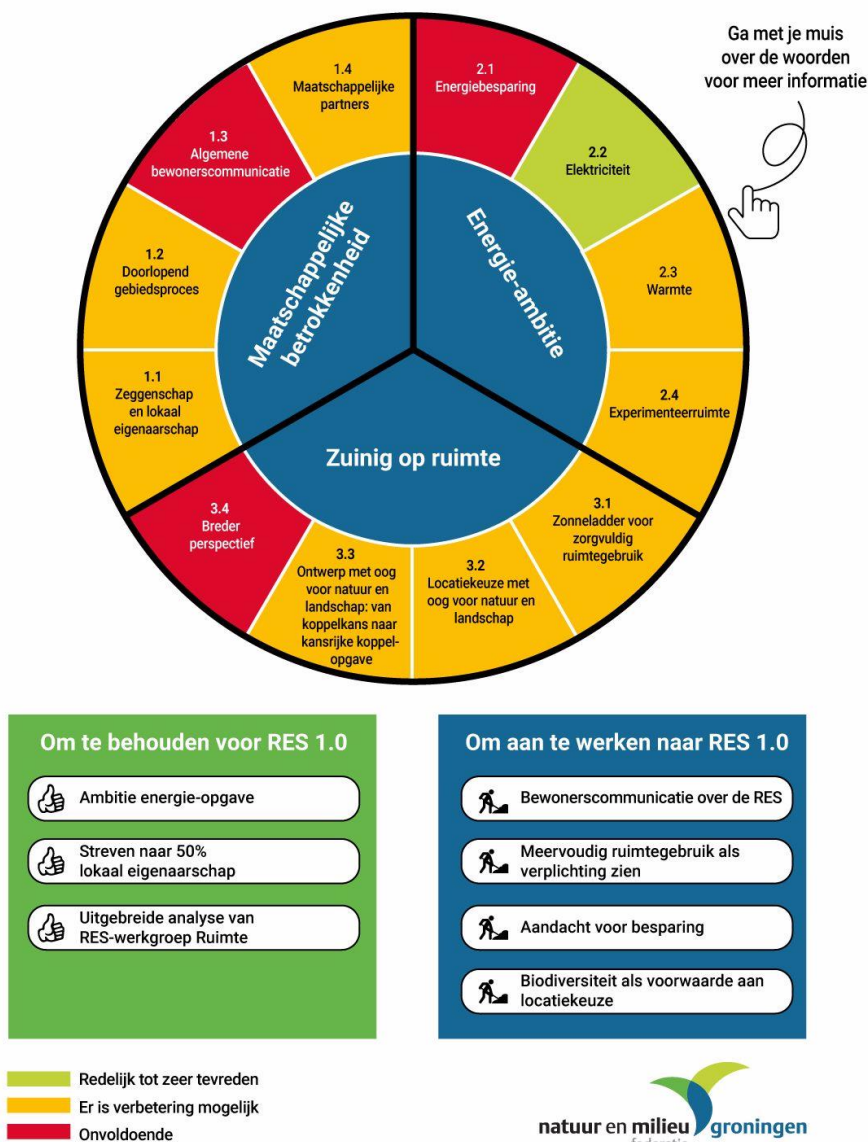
Ga met je muis over de woorden voor meer informatie

1.4
Maatschappelijke partners

2.1
Energiebesparing

1.3
Algemene bewonerscommunicatie

2.2
Elektriciteit

1.2
Doorlopend gebiedsproces

Maatschappelijke betrokkenheid

Energie-ambitie

2.3
Warmte

1.1
Zeggenschap en lokaal eigenaarschap

2.4
Experimenteerruimte

Zuinig op ruimte

3.4
Breder perspectief

3.1
Zonneladder voor zorgvuldig ruimtegebruik

3.3
Ontwerp met oog voor natuur en landschap: van koppelkans naar kansrijke koppelopgave

3.2
Locatiekeuze met oog voor natuur en landschap

Om te behouden voor RES 1.0

Ambitie energie-opgave

Streven naar 50% lokaal eigenaarschap

Uitgebreide analyse van RES-werkgroep Ruimte

Om aan te werken naar RES 1.0

Bewonerscommunicatie over de RES

Meervoudig ruimtegebruik als verplichting zien

Aandacht voor besparing

Biodiversiteit als voorwaarde aan locatiekeuze

Redelijk tot zeer tevreden
Er is verbetering mogelijk
Onvoldoende

natuur en milieu groningen
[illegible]